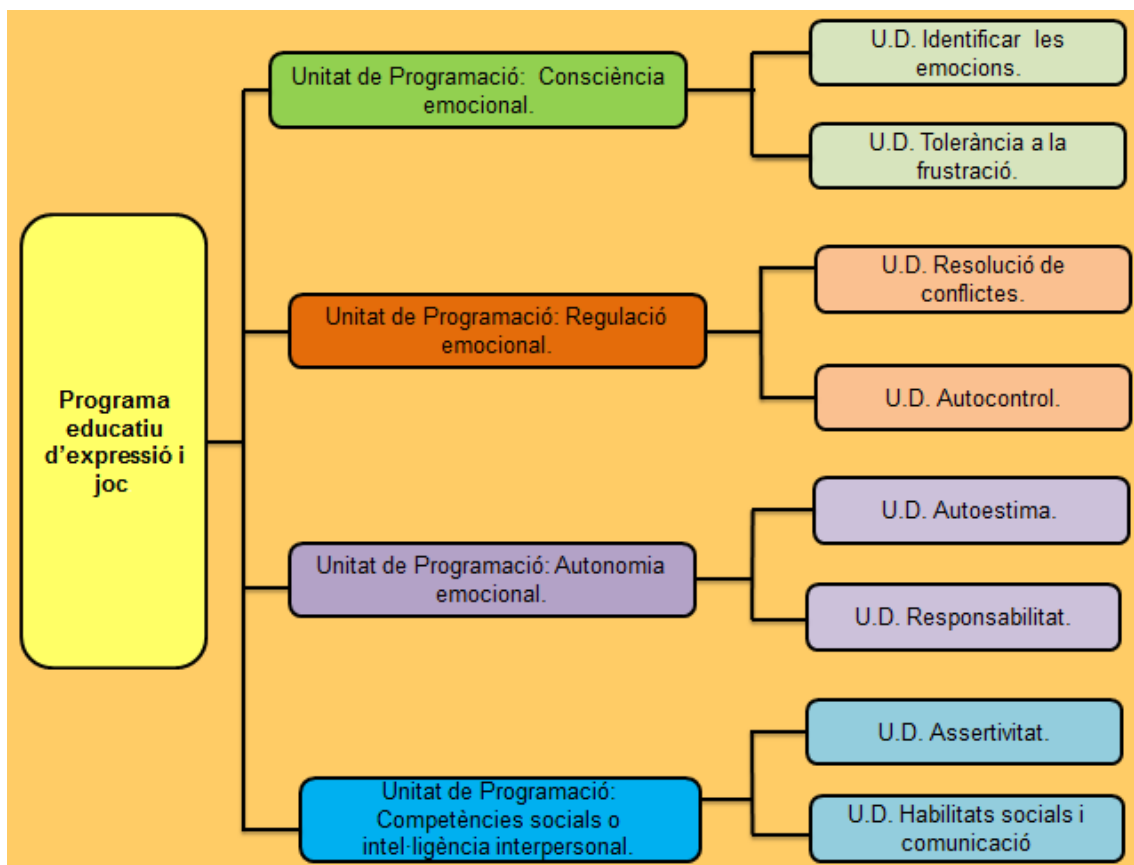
Programa educatiu d'expressió i joc

Unitat de Programació: Consciència emocional.

U.D. Identificar les emocions.

U.D. Tolerància a la frustració.

Unitat de Programació: Regulació emocional.

U.D. Resolució de conflictes.

U.D. Autocontrol.

Unitat de Programació: Autonomia emocional.

U.D. Autoestima.

U.D. Responsabilitat.

Unitat de Programació: Competències socials o intel·ligència interpersonal.

U.D. Assertivitat.

U.D. Habilitats socials i comunicació